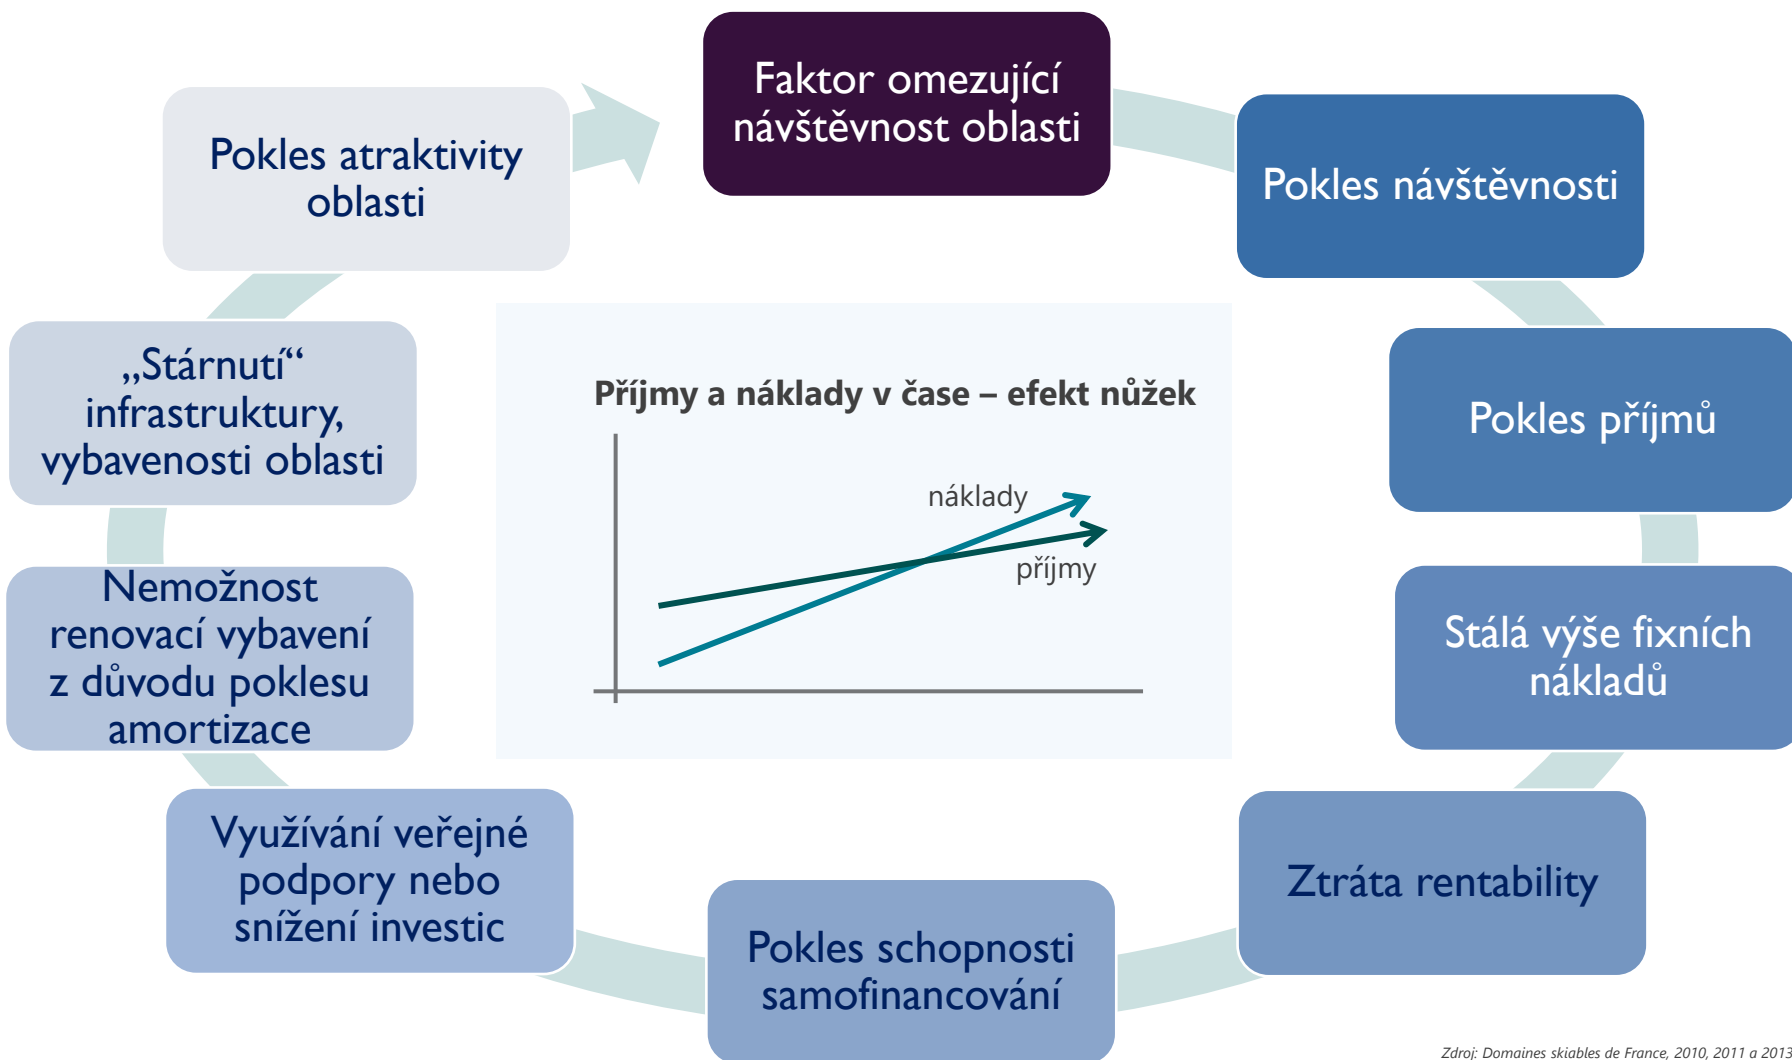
Faktor omezující návštěvnost oblasti

Pokles návštěvnosti

Pokles příjmů

Stálá výše fixních nákladů

Ztráta rentability

Pokles schopnosti samofinancování

Využívání veřejné podpory nebo snížení investic

Nemožnost renovací vybavení z důvodu poklesu amortizace

„Stárnutí“ infrastruktury, vybavenosti oblasti

Pokles atraktivity oblasti

Příjmy a náklady v čase – efekt nůžek

náklady

příjmy

Zdroj: Domaines skiables de France, 2010, 2011 a 2013